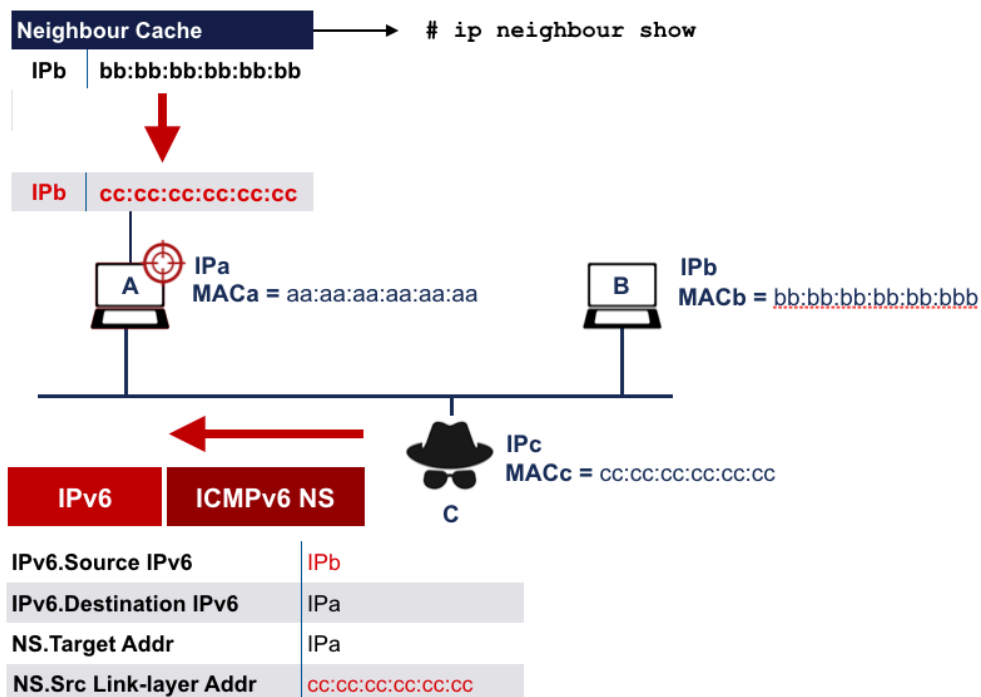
Neighbour Cache

# ip neighbour show

| IPb | bb:bb:bb:bb:bb:bb |
|---|---|

| IPb | cc:cc:cc:cc:cc:cc |
|---|---|

A

IPa
MACa = aa:aa:aa:aa:aa:aa

B

IPb
MACb = bb:bb:bb:bb:bb:bbb

IPc
MACc = cc:cc:cc:cc:cc:cc

C

IPv6

ICMPv6 NS

| IPv6.Source IPv6 | IPb |
|---|---|
| IPv6.Destination IPv6 | IPa |
| NS.Target Addr | IPa |
| NS.Src Link-layer Addr | cc:cc:cc:cc:cc:cc |